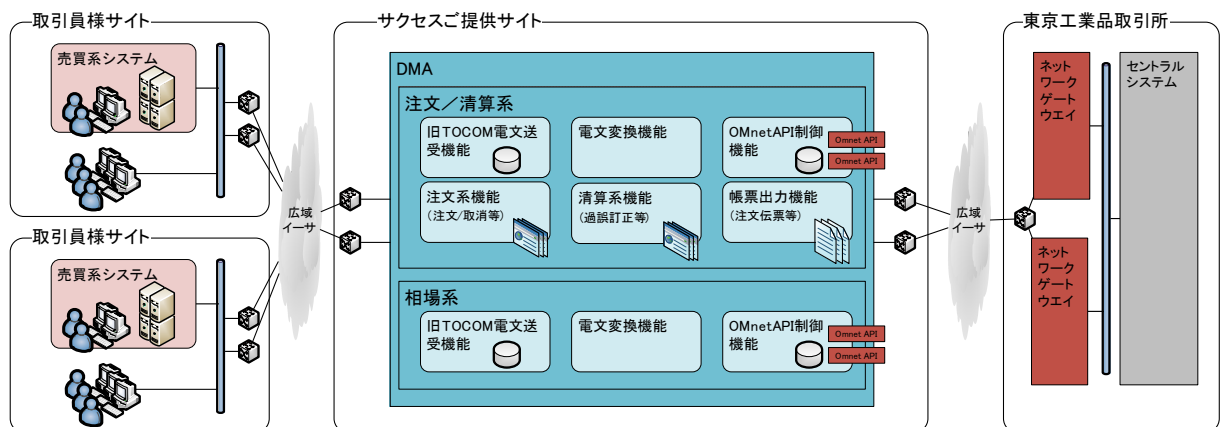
取引員様サイト

売買系システム

取引員様サイト

売買系システム

広域イーサ

サクセスご提供サイト

DMA

注文／清算系

旧TOCOM電文送受機能

電文変換機能

OMnetAPI制御機能

Omnet API

Omnet API

注文系機能
（注文/取消等）

清算系機能
（過誤訂正等）

帳票出力機能
（注文伝票等）

相場系

旧TOCOM電文送受機能

電文変換機能

OMnetAPI制御機能

Omnet API

Omnet API

広域イーサ

東京工業品取引所

ネットワークゲートウエイ

ネットワークゲートウエイ

セントラルシステム